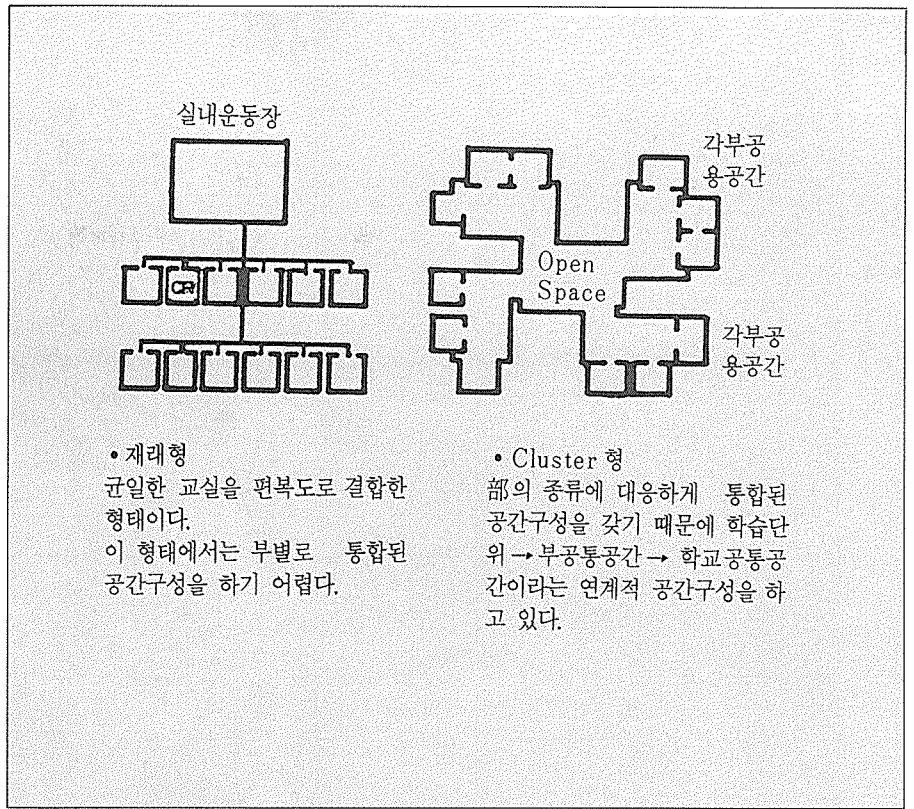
실내운동장

CR

각부공용공간

Open Space

각부공용공간

• 재래형
균일한 교실을 편복도로 결합한 형태이다.
이 형태에서는 부별로 통합된 공간구성을 하기 어렵다.

• Cluster 형
部의 종류에 대응하게 통합된 공간구성을 갖기 때문에 학습단위 → 부공통공간 → 학교공통공간이라는 연계적 공간구성을 하고 있다.